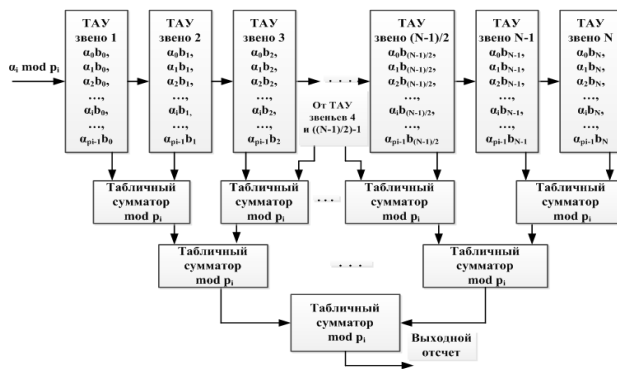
$\alpha_i \bmod p_i$

ТАУ
звено 1
$\alpha_0 b_0$,
$\alpha_1 b_0$,
$\alpha_2 b_0$,
...,
$\alpha_i b_0$,
...,
$\alpha_{pi-1} b_0$

ТАУ
звено 2
$\alpha_0 b_1$,
$\alpha_1 b_1$,
$\alpha_2 b_1$,
...,
$\alpha_i b_1$,
...,
$\alpha_{pi-1} b_1$

ТАУ
звено 3
$\alpha_0 b_2$,
$\alpha_1 b_2$,
$\alpha_2 b_2$,
...,
$\alpha_i b_2$,
...,
$\alpha_{pi-1} b_2$

ТАУ
звено (N-1)/2
$\alpha_0 b_{(N-1)/2}$,
$\alpha_1 b_{(N-1)/2}$,
$\alpha_2 b_{(N-1)/2}$,
...,
$\alpha_i b_{(N-1)/2}$,
...,
$\alpha_{pi-1} b_{(N-1)/2}$

ТАУ
звено N-1
$\alpha_0 b_{N-1}$,
$\alpha_1 b_{N-1}$,
$\alpha_2 b_{N-1}$,
...,
$\alpha_i b_{N-1}$,
...,
$\alpha_{pi-1} b_{N-1}$

ТАУ
звено N
$\alpha_0 b_N$,
$\alpha_1 b_N$,
$\alpha_2 b_N$,
...,
$\alpha_i b_N$,
...,
$\alpha_{pi-1} b_N$

От ТАУ звеньев 4 и ((N-1)/2)-1

Табличный сумматор mod $p_i$

Табличный сумматор mod $p_i$

Табличный сумматор mod $p_i$

Табличный сумматор mod $p_i$

Табличный сумматор mod $p_i$

Табличный сумматор mod $p_i$

Табличный сумматор mod $p_i$

Выходной отсчет